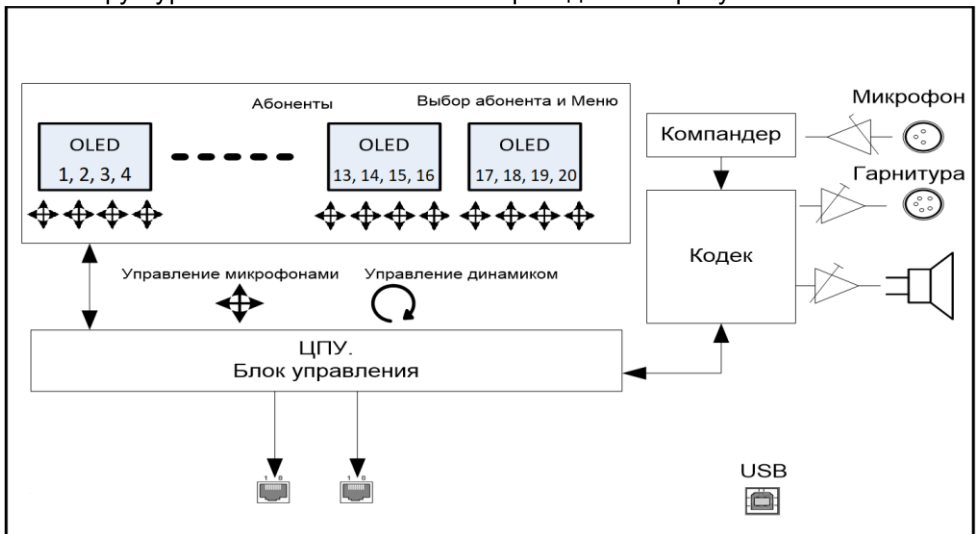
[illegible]

Абоненты

Выбор абонента и Меню

OLED
1, 2, 3, 4

OLED
13, 14, 15, 16

OLED
17, 18, 19, 20

Микрофон

Компандер

Гарнитура

Кодек

Управление микрофонами

Управление динамиком

ЦПУ.
Блок управления

USB